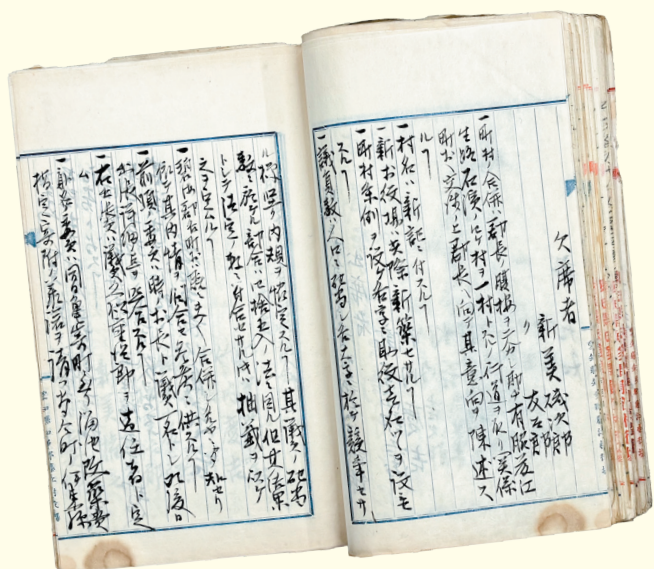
欠席者
新美鉄次郎
友右衛門

一町村会ノ係ル郡長腹案ヲ示シ町村ニ有限ノ権力ヲ生シ既ニ成ルモノ一村ニ行ハシムルニ付其関係町村ノ意見ヲ郡長ニ申述シ其意見ヲ陳述スル
一村名ハ新設ニ付スルコト
一町村役場ハ実際新築セサルコト
一新町村条例ハ役場ニ於テ取調ヘヲナシ議会ヘ付ス
一議員数ハ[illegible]

一校長ノ内規ヲ定メ其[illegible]
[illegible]
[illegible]
一旧村財産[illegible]
一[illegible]
一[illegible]